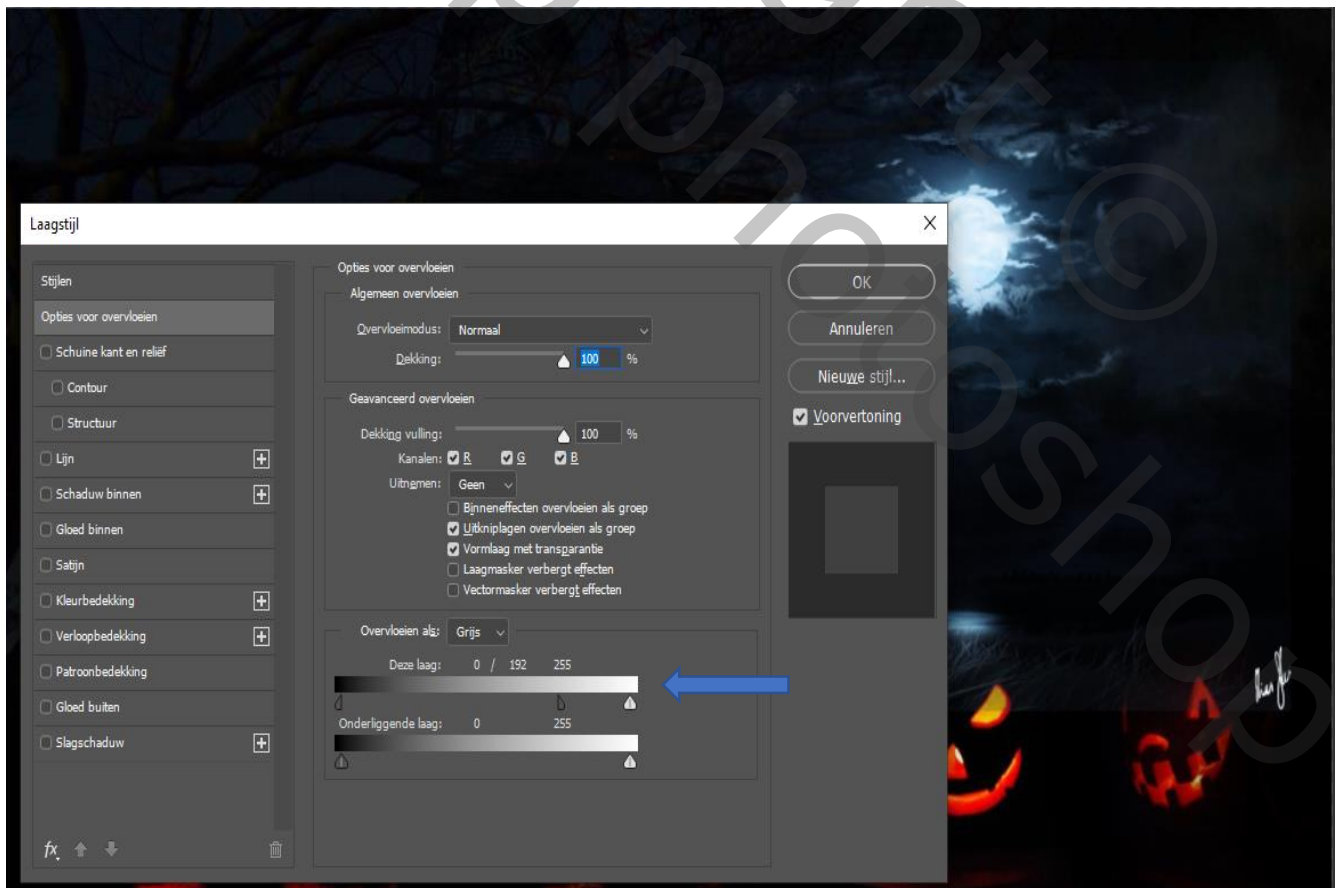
Laagstijl

Stijlen
Opties voor overvloeien
Schuine kant en reliëf
Contour
Structuur
Lijn
Schaduw binnen
Gloed binnen
Satijn
Kleurbedekking
Verloopbedekking
Patroonbedekking
Gloed buiten
Slagschaduw

fx

Opties voor overvloeien
Algemeen overvloeien
Overvloeimodus: Normaal
Dekking: 100 %

Geavanceerd overvloeien
Dekking vulling: 100 %
Kanalen: R G B
Uitnemen: Geen
Binneneffecten overvloeien als groep
Uitkniplagen overvloeien als groep
Vormlaag met transparantie
Laagmasker verbergt effecten
Vectormasker verbergt effecten

Overvloeien als: Grijs
Deze laag: 0 / 192 255
Onderliggende laag: 0 255

OK
Annuleren
Nieuwe stijl...
Voorvertoning